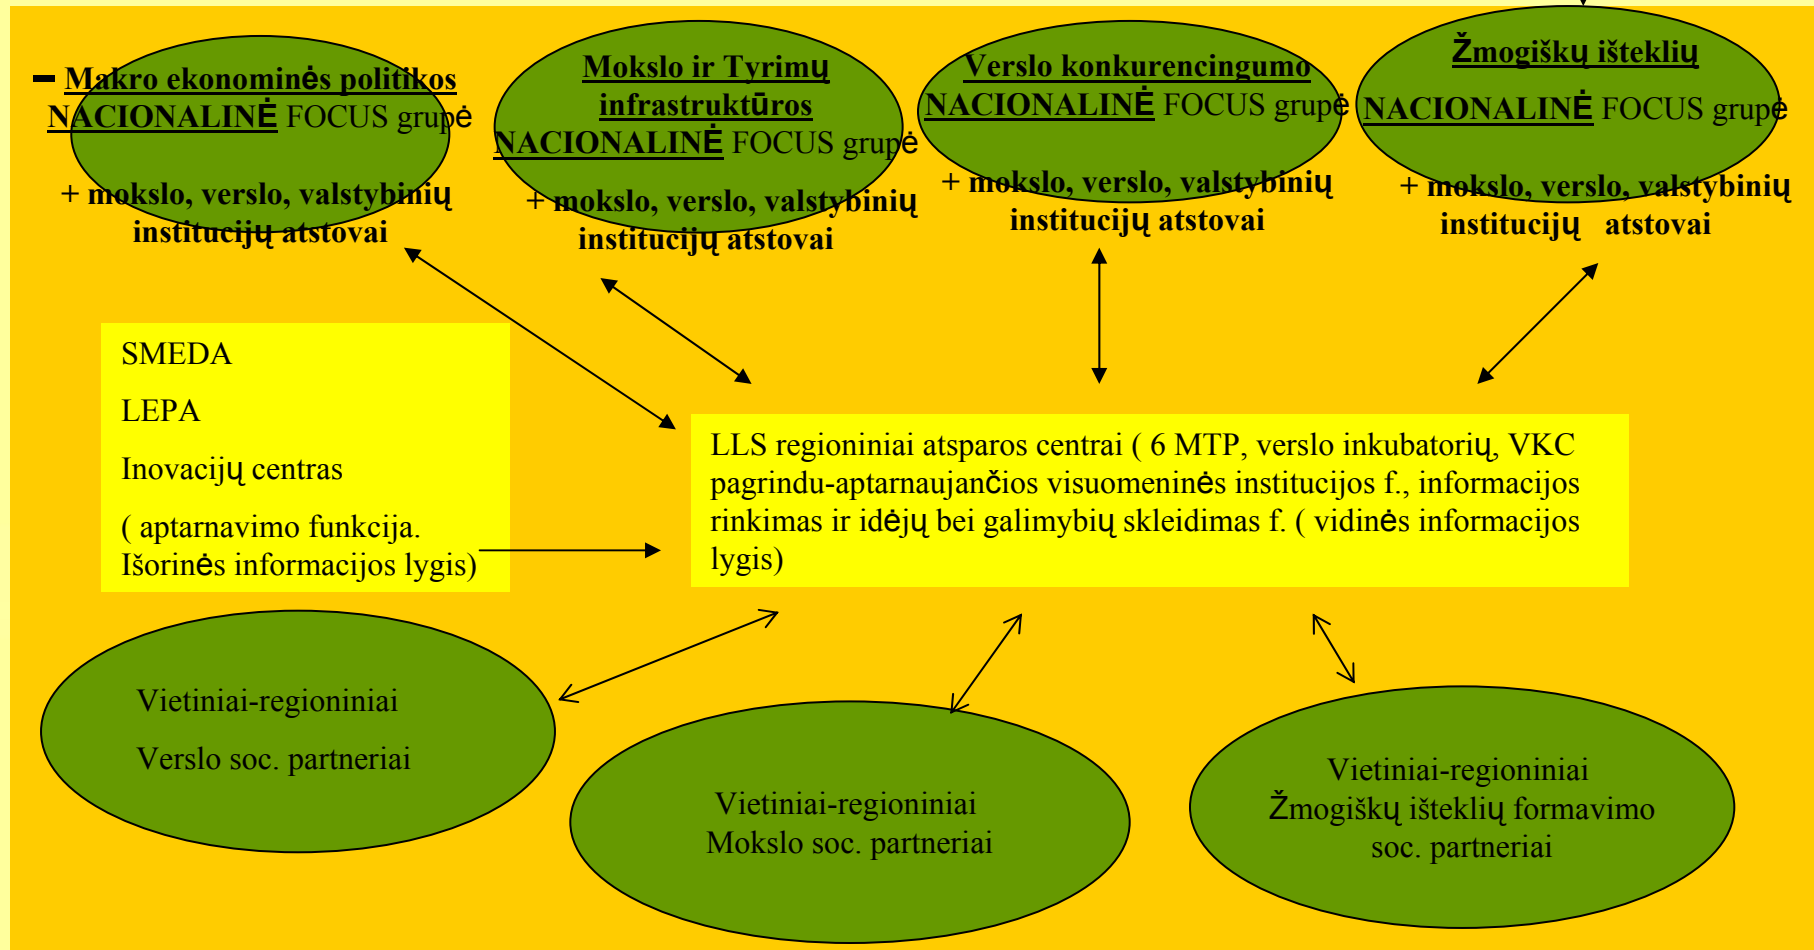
Makro ekonominės politikos NACIONALINĖ FOCUS grupė

+ mokslo, verslo, valstybinių institucijų atstovai

Mokslo ir Tyrimų infrastruktūros NACIONALINĖ FOCUS grupė

+ mokslo, verslo, valstybinių institucijų atstovai

Verslo konkurencingumo NACIONALINĖ FOCUS grupė

+ mokslo, verslo, valstybinių institucijų atstovai

Žmogiškų išteklių NACIONALINĖ FOCUS grupė

+ mokslo, verslo, valstybinių institucijų atstovai

SMEDA

LEPA

Inovacijų centras

( aptarnavimo funkcija. Išorinės informacijos lygis)

LLS regioniniai atsparos centrai ( 6 MTP, verslo inkubatorių, VKC pagrindu-aptarnaujančios visuomeninės institucijos f., informacijos rinkimas ir idėjų bei galimybių skleidimas f. ( vidinės informacijos lygis)

Vietiniai-regioniniai

Verslo soc. partneriai

Vietiniai-regioniniai
Mokslo soc. partneriai

Vietiniai-regioniniai
Žmogiškų išteklių formavimo soc. partneriai